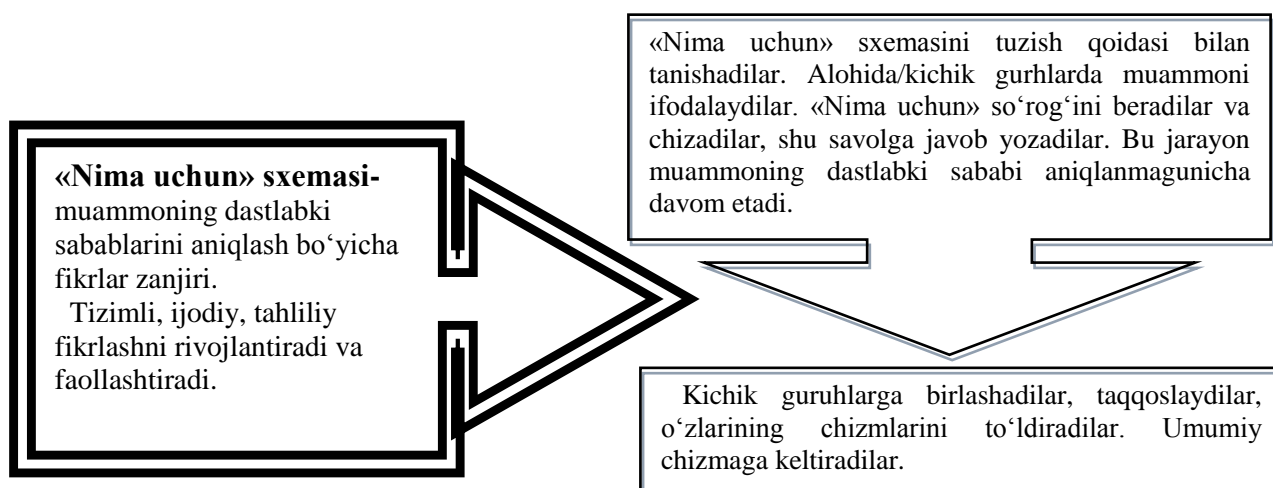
«Nima uchun» sxemasi- muammoning dastlabki sabablarini aniqlash bo‘yicha fikrlar zanjiri.
Tizimli, ijodiy, tahliliy fikrlashni rivojlantiradi va faollashtiradi.

«Nima uchun» sxemasini tuzish qoidasi bilan tanishadilar. Alohida/kichik gurhlarda muammoni ifodalaydilar. «Nima uchun» so‘rog‘ini beradilar va chizadilar, shu savolga javob yozadilar. Bu jarayon muammoning dastlabki sababi aniqlanmagunicha davom etadi.

Kichik guruhlarga birlashadilar, taqqoslaydilar, o‘zlarining chizmlarini to‘ldiradilar. Umumiy chizmaga keltiradilar.